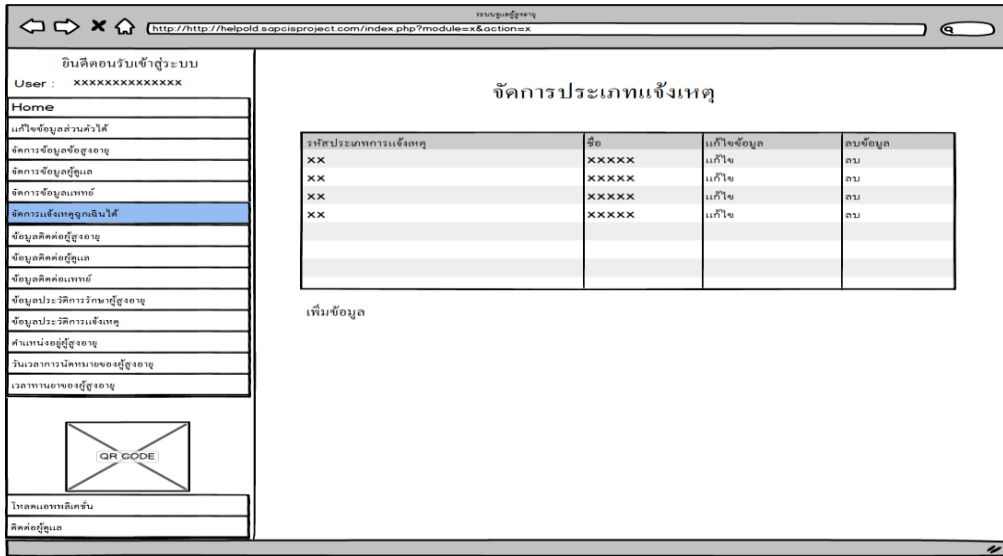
ระบบดูแลผู้สูงอายุ

http://http://helpold.sapcisproject.com/index.php?module=x&action=x

ยินดีตอนรับเข้าสู่ระบบ
User : xxxxxxxxxxxxxx

Home
แก้ไขข้อมูลส่วนตัวได้
จัดการข้อมูลผู้สูงอายุ
จัดการข้อมูลผู้ดูแล
จัดการข้อมูลแพทย์
จัดการแจ้งเหตุฉุกเฉินได้
ข้อมูลติดต่อผู้สูงอายุ
ข้อมูลติดต่อผู้ดูแล
ข้อมูลติดต่อแพทย์
ข้อมูลประวัติการรักษาผู้สูงอายุ
ข้อมูลประวัติการแจ้งเหตุ
ตำแหน่งอยู่ผู้สูงอายุ
วันเวลาการนัดหมายของผู้สูงอายุ
เวลาทานยาของผู้สูงอายุ

QR CODE

โหลดแอพพลิเคชั่น
ติดต่อผู้ดูแล

จัดการประเภทแจ้งเหตุ

| รหัสประเภทการแจ้งเหตุ | ชื่อ | แก้ไขข้อมูล | ลบข้อมูล |
|---|---|---|---|
| xx | xxxxx | แก้ไข | ลบ |
| xx | xxxxx | แก้ไข | ลบ |
| xx | xxxxx | แก้ไข | ลบ |
| xx | xxxxx | แก้ไข | ลบ |
| | | | |
| | | | |
| | | | |

เพิ่มข้อมูล